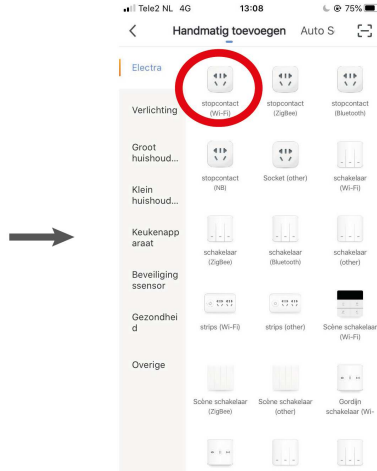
Tele2 NL 4G 13:08 75%

Handmatig toevoegen Auto S

Electra

Verlichting

Groot huishoud...

Klein huishoud...

Keukenapparaat

Beveiligingssensor

Gezondheid

Overige

stopcontact (Wi-Fi)

stopcontact (ZigBee)

stopcontact (Bluetooth)

stopcontact (NB)

Socket (other)

schakelaar (Wi-Fi)

schakelaar (ZigBee)

schakelaar (Bluetooth)

schakelaar (other)

strips (Wi-Fi)

strips (other)

Scène schakelaar (Wi-Fi)

Scène schakelaar (ZigBee)

Scène schakelaar (other)

Gordijn schakelaar (Wi-